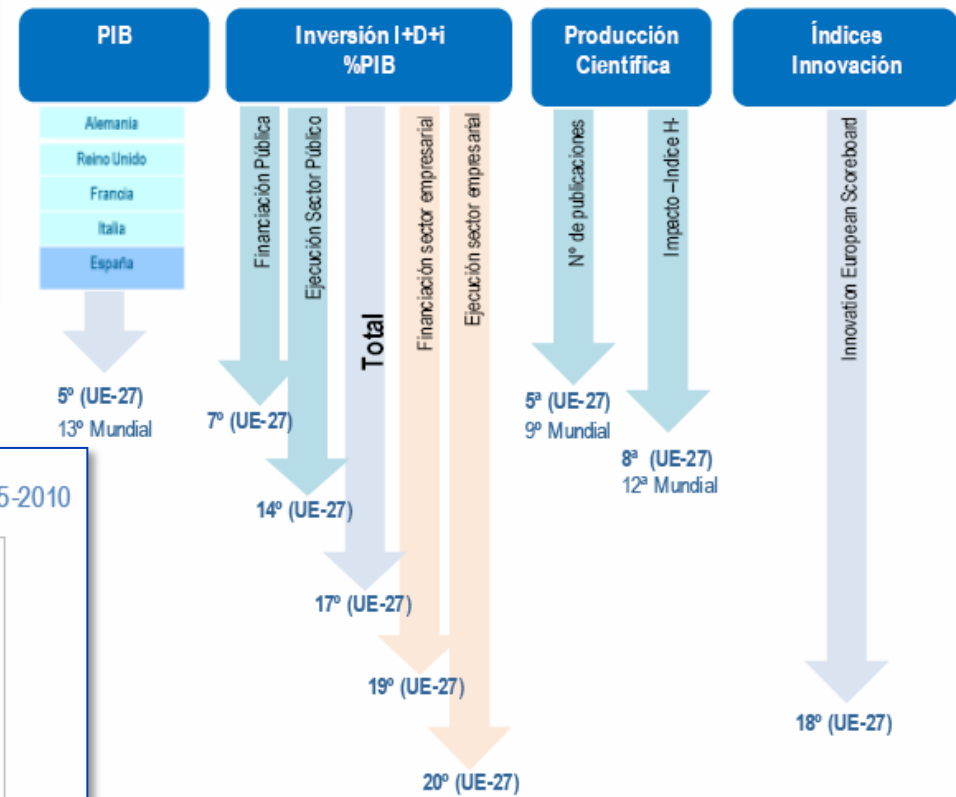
PIB

Inversión I+D+i %PIB

Producción Científica

Índices Innovación

Alemania

Reino Unido

Francia

Italia

España

5º (UE-27)
13º Mundial

Financiación Pública

Ejecución Sector Público

Total

Financiación sector empresarial

Ejecución sector empresarial

7º (UE-27)

14º (UE-27)

17º (UE-27)

19º (UE-27)

20º (UE-27)

Nº de publicaciones

Impacto –Índice H-

5ª (UE-27)
9º Mundial

8ª (UE-27)
12ª Mundial

Innovation European Scoreboard

18º (UE-27)

5-2010